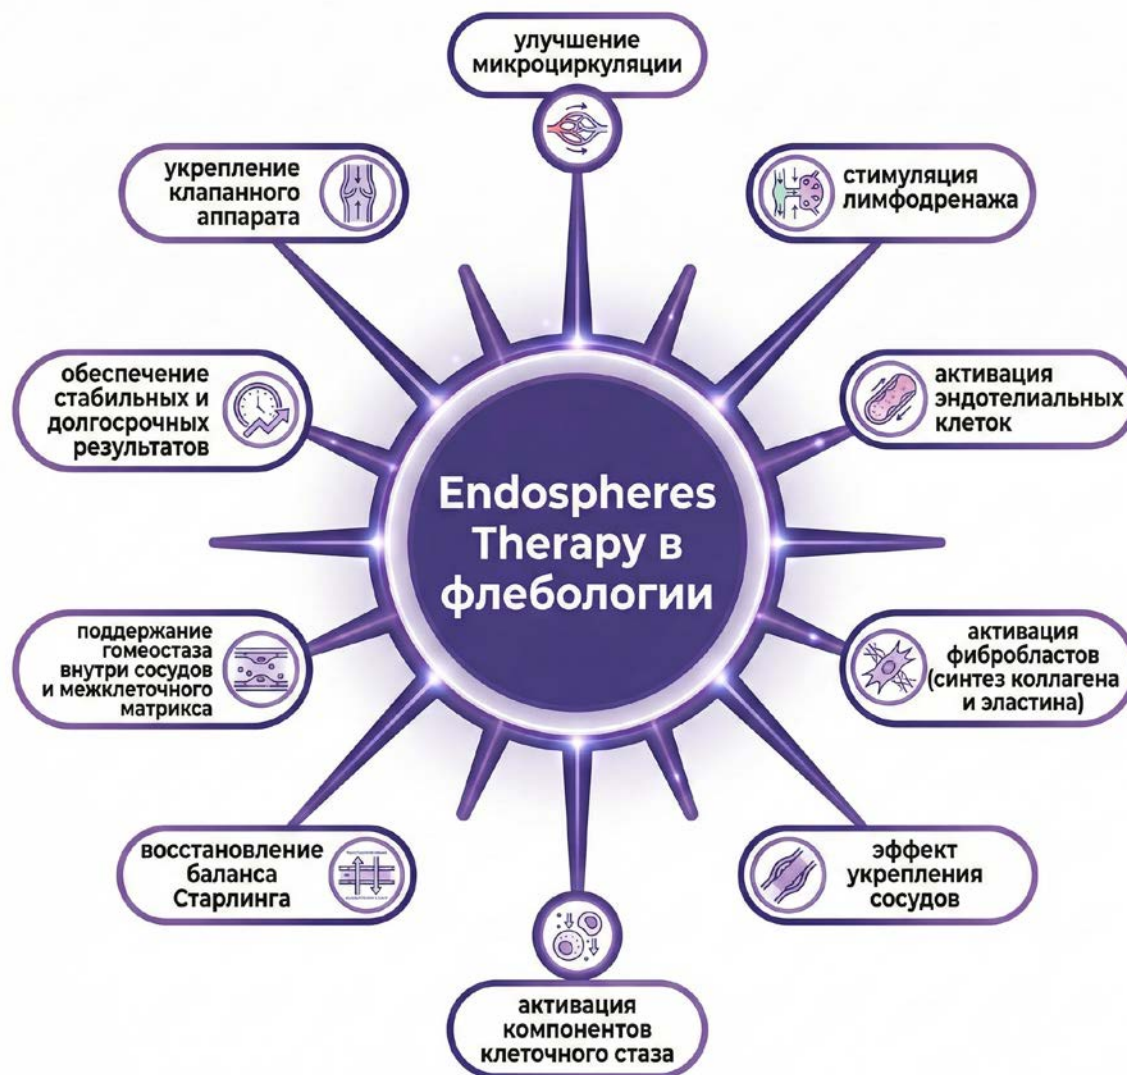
улучшение микроциркуляции

укрепление клапанного аппарата

стимуляция лимфодренажа

обеспечение стабильных и долгосрочных результатов

активация эндотелиальных клеток

Endospheres Therapy в флебологии

поддержание гомеостаза внутри сосудов и межклеточного матрикса

активация фибробластов (синтез коллагена и эластина)

восстановление баланса Старлинга

эффект укрепления сосудов

активация компонентов клеточного стаза